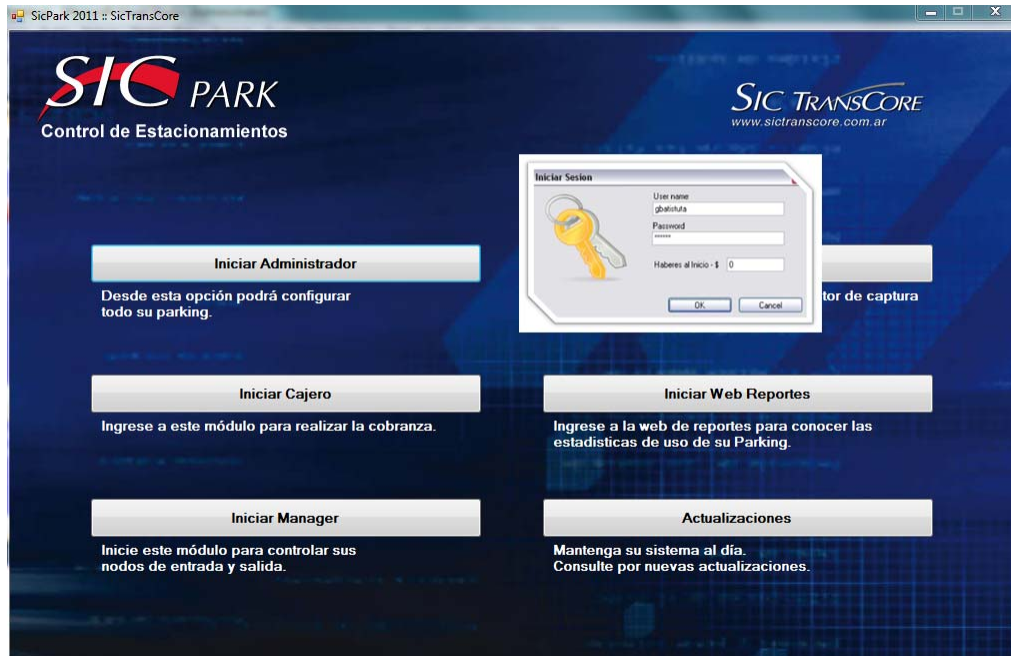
SicPark 2011 :: SicTransCore

SIC PARK
Control de Estacionamientos

SIC TRANSCORE
www.sictranscore.com.ar

Iniciar Sesion
User name
gbatistuta
Password
******
Haberes al Inicio - $ 0
OK
Cancel

Iniciar Administrador
Desde esta opción podrá configurar todo su parking.

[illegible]tor de captura

Iniciar Cajero
Ingrese a este módulo para realizar la cobranza.

Iniciar Web Reportes
Ingrese a la web de reportes para conocer las estadisticas de uso de su Parking.

Iniciar Manager
Inicie este módulo para controlar sus nodos de entrada y salida.

Actualizaciones
Mantenga su sistema al día.
Consulte por nuevas actualizaciones.